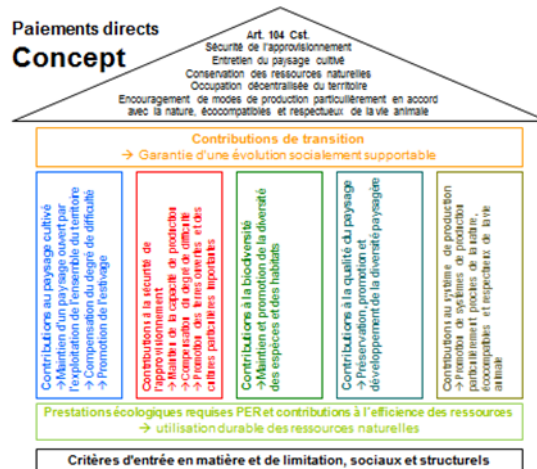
Paiements directs
Concept

Art. 104 Cst.
Sécurité de l'approvisionnement
Entretien du paysage cultivé
Conservation des ressources naturelles
Occupation décentralisée du territoire
Encouragement de modes de production particulièrement en accord avec la nature, écocompatibles et respectueux de la vie animale

Contributions de transition
→ Garantie d'une évolution socialement supportable

Contributions au paysage cultivé
→Maintien d'un paysage ouvert par l'exploitation de l'ensemble du territoire
→Compensation du degré de difficulté
→Promotion de l'estivage

Contributions à la sécurité de l'approvisionnement
→Maintien de la capacité de production
→Compensation du degré de difficulté
→Promotion des terres ouvertes et des cultures particulières importantes

Contributions à la biodiversité
→Maintien et promotion de la diversité des espèces et des habitats

Contributions à la qualité du paysage
→Préservation, promotion et développement de la diversité paysagère

Contributions au système de production
→Promotion de systèmes de production particulièrement proches de la nature, écocompatibles et respectueux de la vie animale

Prestations écologiques requises PER et contributions à l'efficience des ressources
→ utilisation durable des ressources naturelles

Critères d'entrée en matière et de limitation, sociaux et structurels